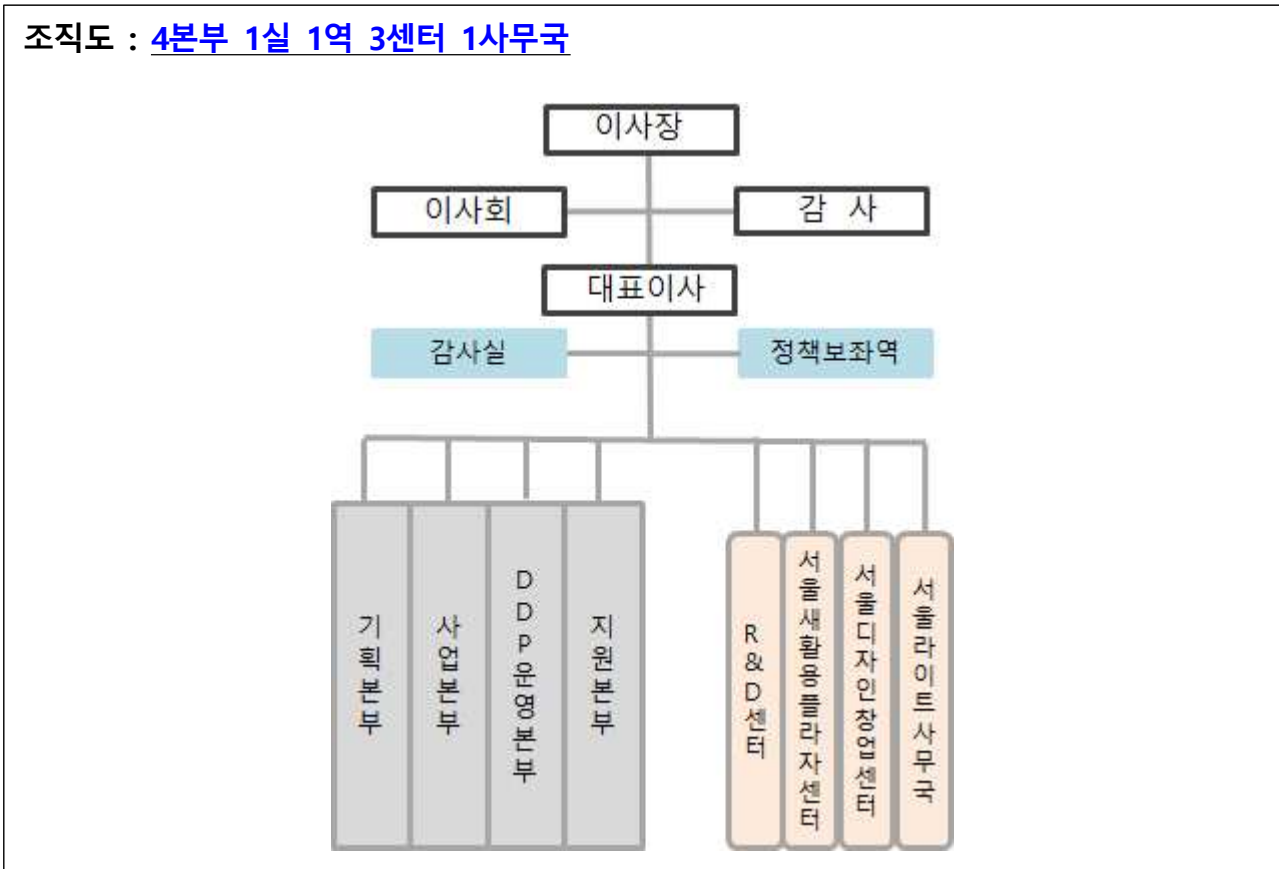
조직도 : 4본부 1실 1역 3센터 1사무국

이사장

이사회

감 사

대표이사

감사실

정책보좌역

기획본부

사업본부

DDP운영본부

지원본부

R&D센터

서울새활용플라자센터

서울디자인창업센터

서울라이트사무국